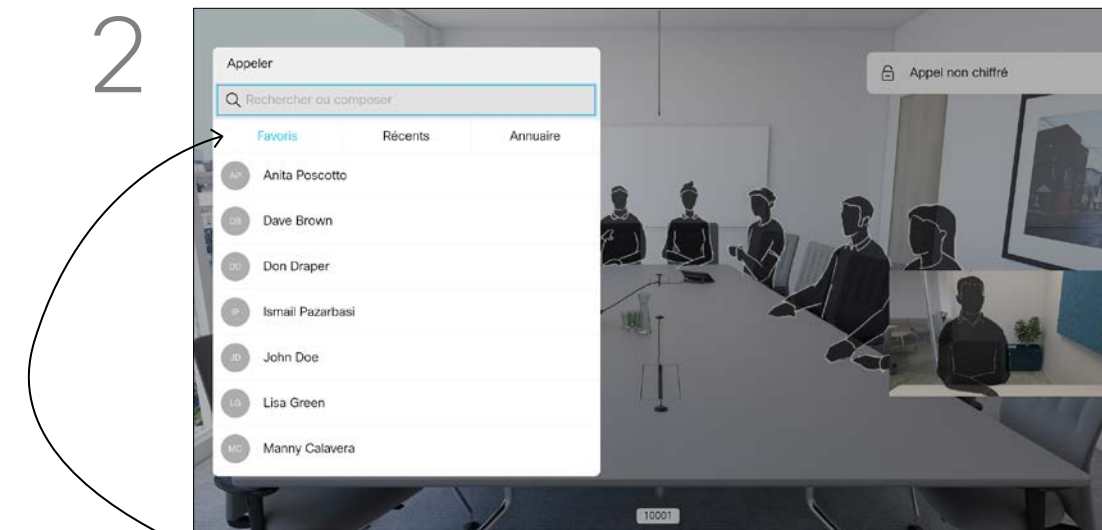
2

Appeler

Rechercher ou composer

Favoris Récents Annuaire

AP Anita Poscotto

DB Dave Brown

DD Don Draper

IP Ismail Pazarbasi

JD John Doe

LG Lisa Green

MC Manny Calavera

Appel non chiffré

10001